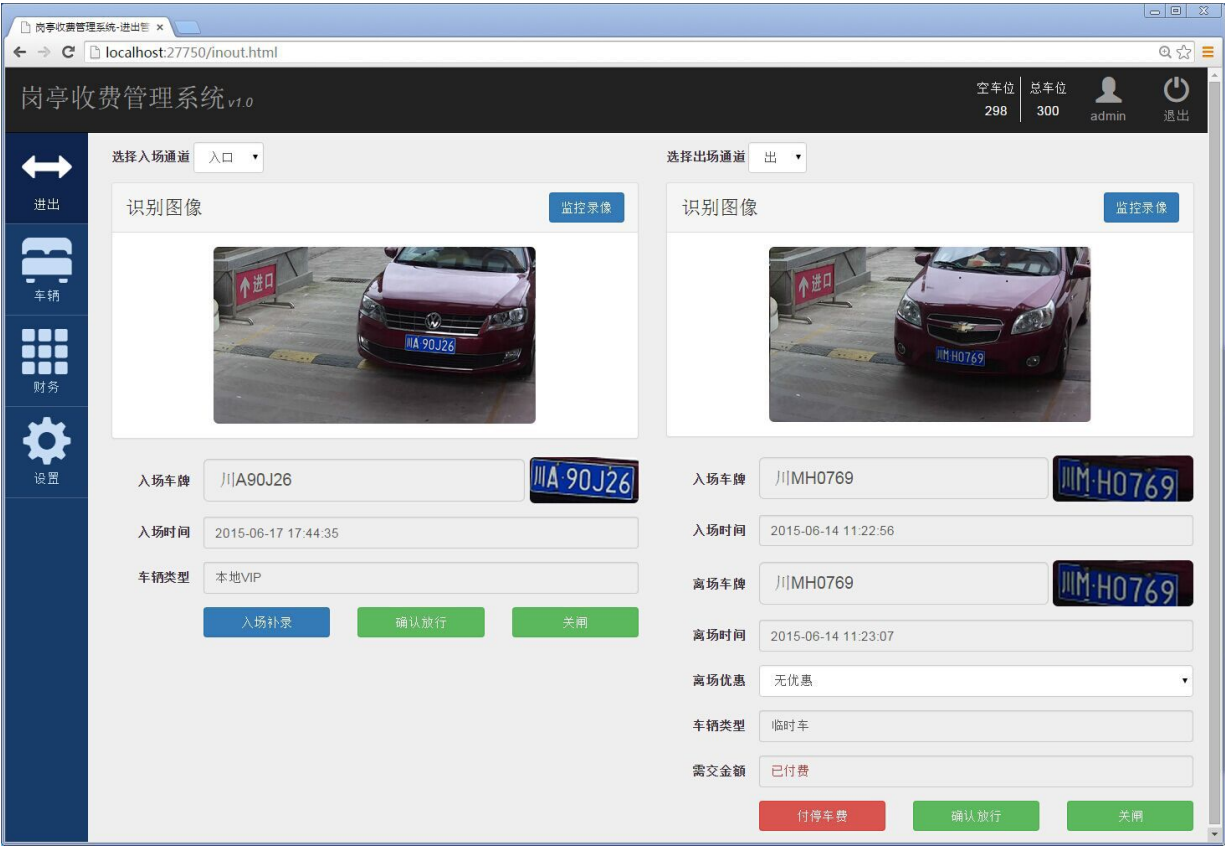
岗亭收费管理系统-进出管 ×

localhost:27750/inout.html

岗亭收费管理系统 v1.0

空车位 298 总车位 300 admin 退出

进出
车辆
财务
设置

选择入场通道 入口

识别图像 监控录像

进口
川A 90J26

入场车牌 川A90J26 川A·90J26
入场时间 2015-06-17 17:44:35
车辆类型 本地VIP

入场补录 确认放行 关闸

选择出场通道 出

识别图像 监控录像

进口
川M H0769

入场车牌 川MH0769 川M·H0769
入场时间 2015-06-14 11:22:56
离场车牌 川MH0769 川M·H0769
离场时间 2015-06-14 11:23:07
离场优惠 无优惠
车辆类型 临时车
需交金额 已付费

付停车费 确认放行 关闸